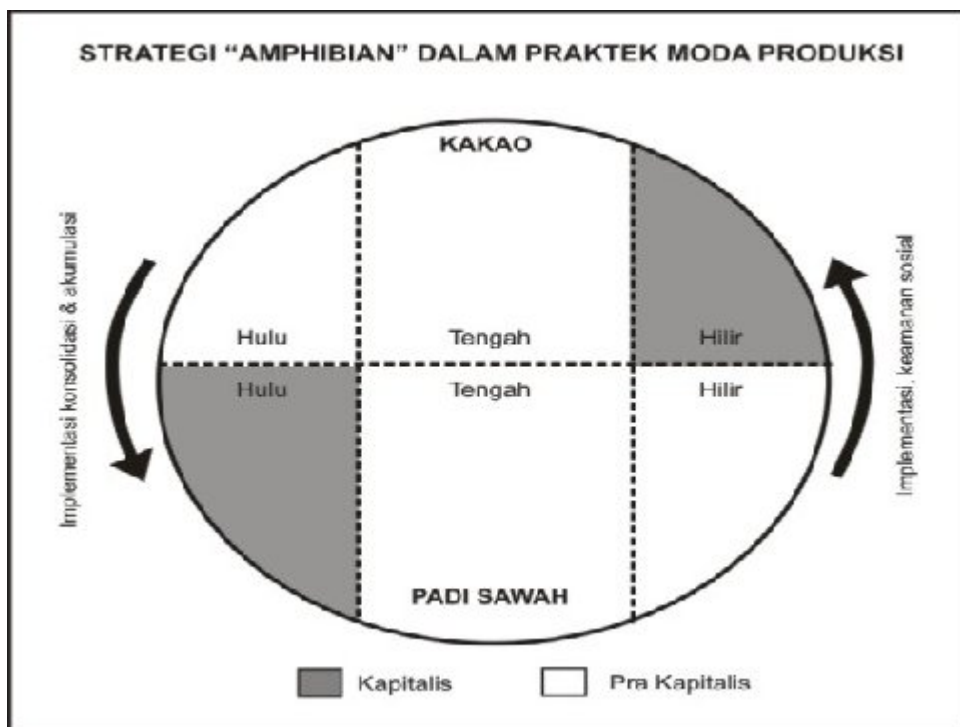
STRATEGI "AMPHIBIAN" DALAM PRAKTEK MODA PRODUKSI

KAKAO

Implementasi konsolidasi & akumulasi

Implementasi, keamanan sosial

Hulu

Tengah

Hilir

Hulu

Tengah

Hilir

PADI SAWAH

Kapitalis

Pra Kapitalis